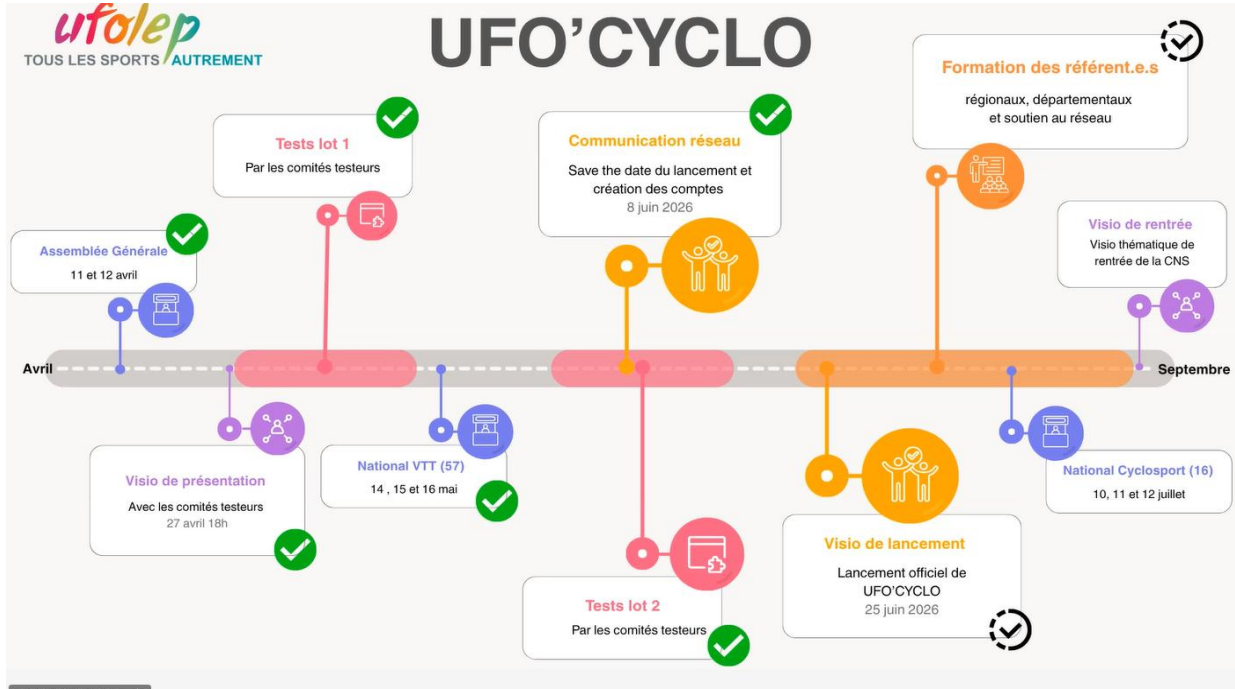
ufolep
TOUS LES SPORTS AUTREMENT

UFO'CYCLO

Formation des référent.e.s
régionaux, départementaux et soutien au réseau

Tests lot 1
Par les comités testeurs

Communication réseau
Save the date du lancement et création des comptes
8 juin 2026

Assemblée Générale
11 et 12 avril

Visio de rentrée
Visio thématique de rentrée de la CNS

Avril

Septembre

Visio de présentation
Avec les comités testeurs
27 avril 18h

National VTT (57)
14 , 15 et 16 mai

National Cyclosport (16)
10, 11 et 12 juillet

Visio de lancement
Lancement officiel de UFO'CYCLO
25 juin 2026

Tests lot 2
Par les comités testeurs